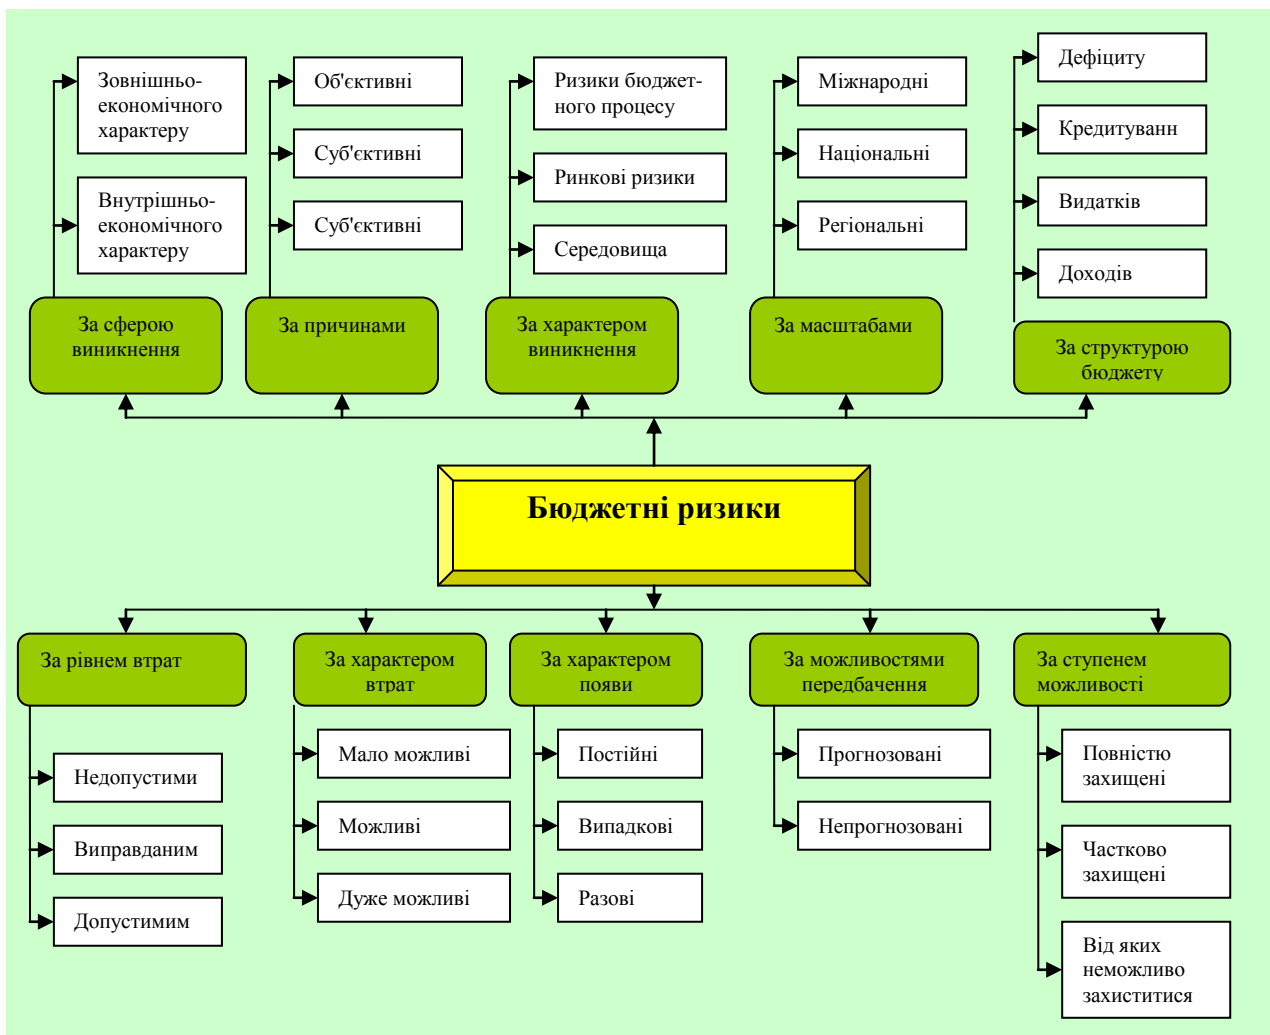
Зовнішньо-економічного характеру

Внутрішньо-економічного характеру

Об'єктивні

Суб'єктивні

Суб'єктивні

Ризики бюджетного процесу

Ринкові ризики

Середовища

Міжнародні

Національні

Регіональні

Дефіциту

Кредитуванн

Видатків

Доходів

За сферою виникнення

За причинами

За характером виникнення

За масштабами

За структурою бюджету

Бюджетні ризики

За рівнем втрат

За характером втрат

За характером появи

За можливостями передбачення

За ступенем можливості

Недопустими

Виправданим

Допустимим

Мало можливі

Можливі

Дуже можливі

Постійні

Випадкові

Разові

Прогнозовані

Непрогнозовані

Повністю захищені

Частково захищені

Від яких неможливо захиститися